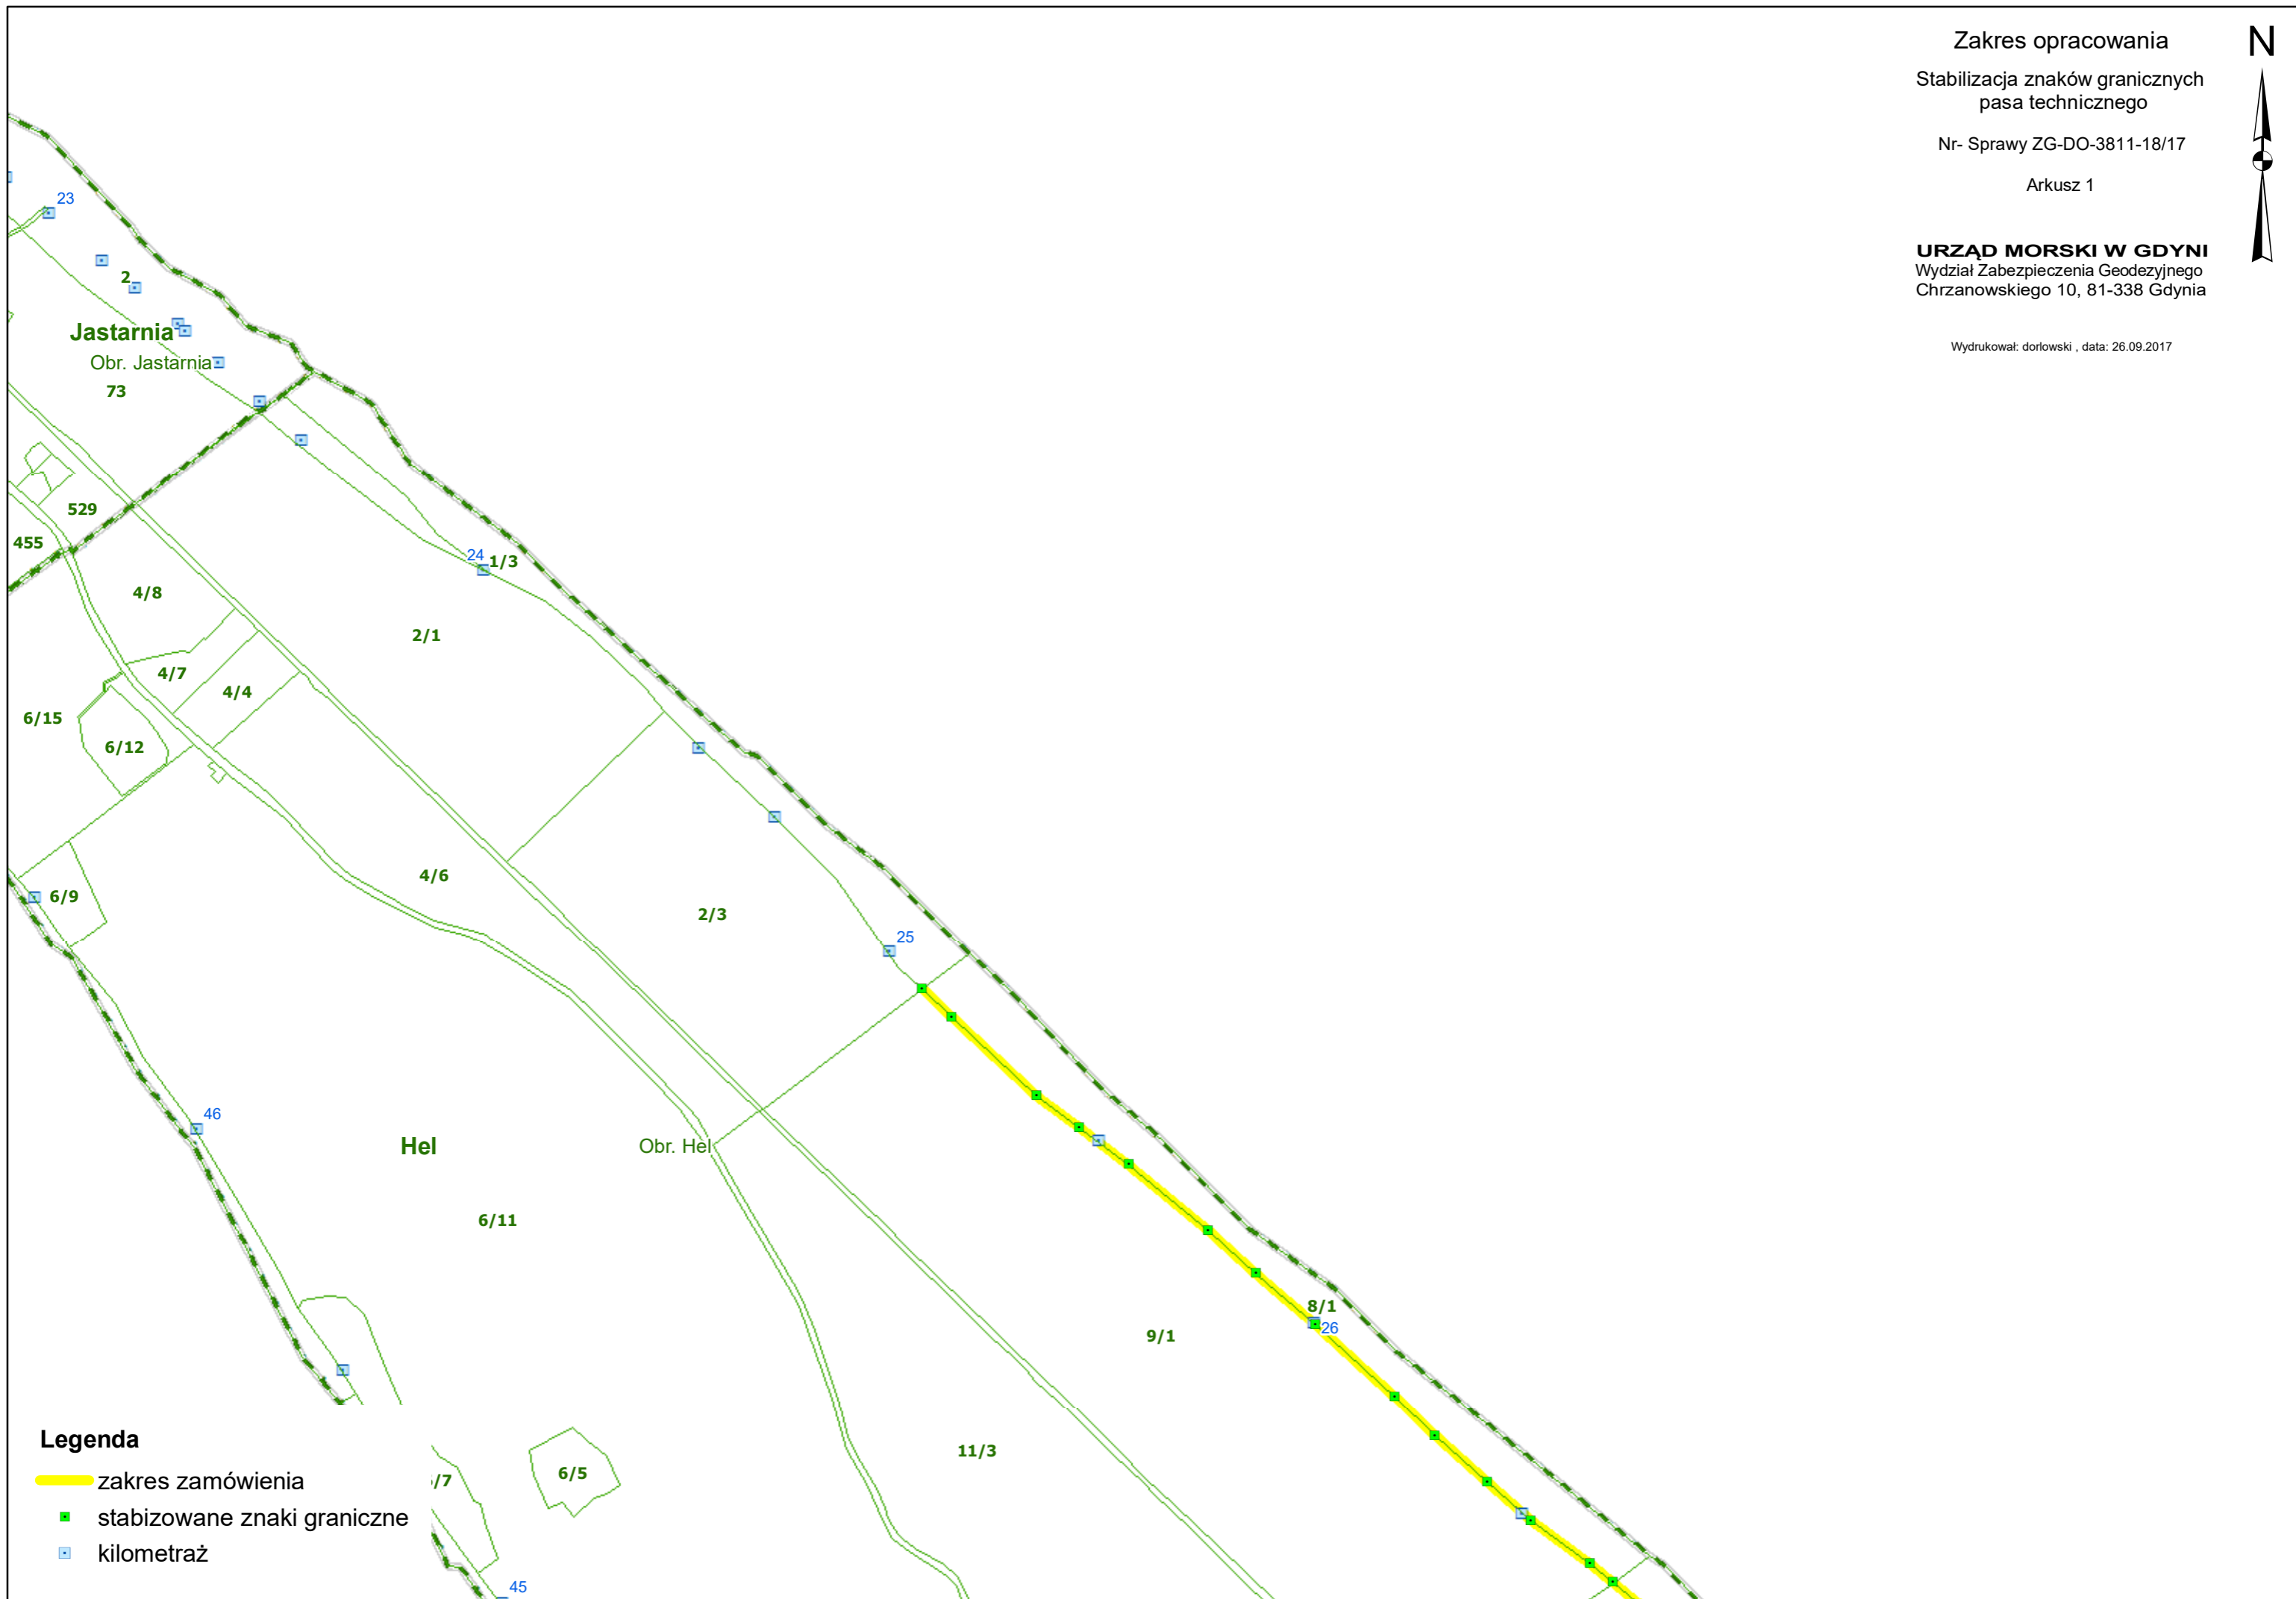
Zakres opracowania

Stabilizacja znaków granicznych pasa technicznego

Nr- Sprawy ZG-DO-3811-18/17

Arkusz 1

URZĄD MORSKI W GDYNI
Wydział Zabezpieczenia Geodezyjnego
Chrzanowskiego 10, 81-338 Gdynia

Wydrukował: dorlowski , data: 26.09.2017

N

23
2
Jastarnia
Obr. Jastarnia
73
529
455
24
1/3
4/8
2/1
4/7
4/4
6/15
6/12
4/6
6/9
2/3
25
46
Hel
Obr. Hel
6/11
8/1
26
9/1
11/3
/7
6/5
45

Legenda
zakres zamówienia
stabizowane znaki graniczne
kilometraż